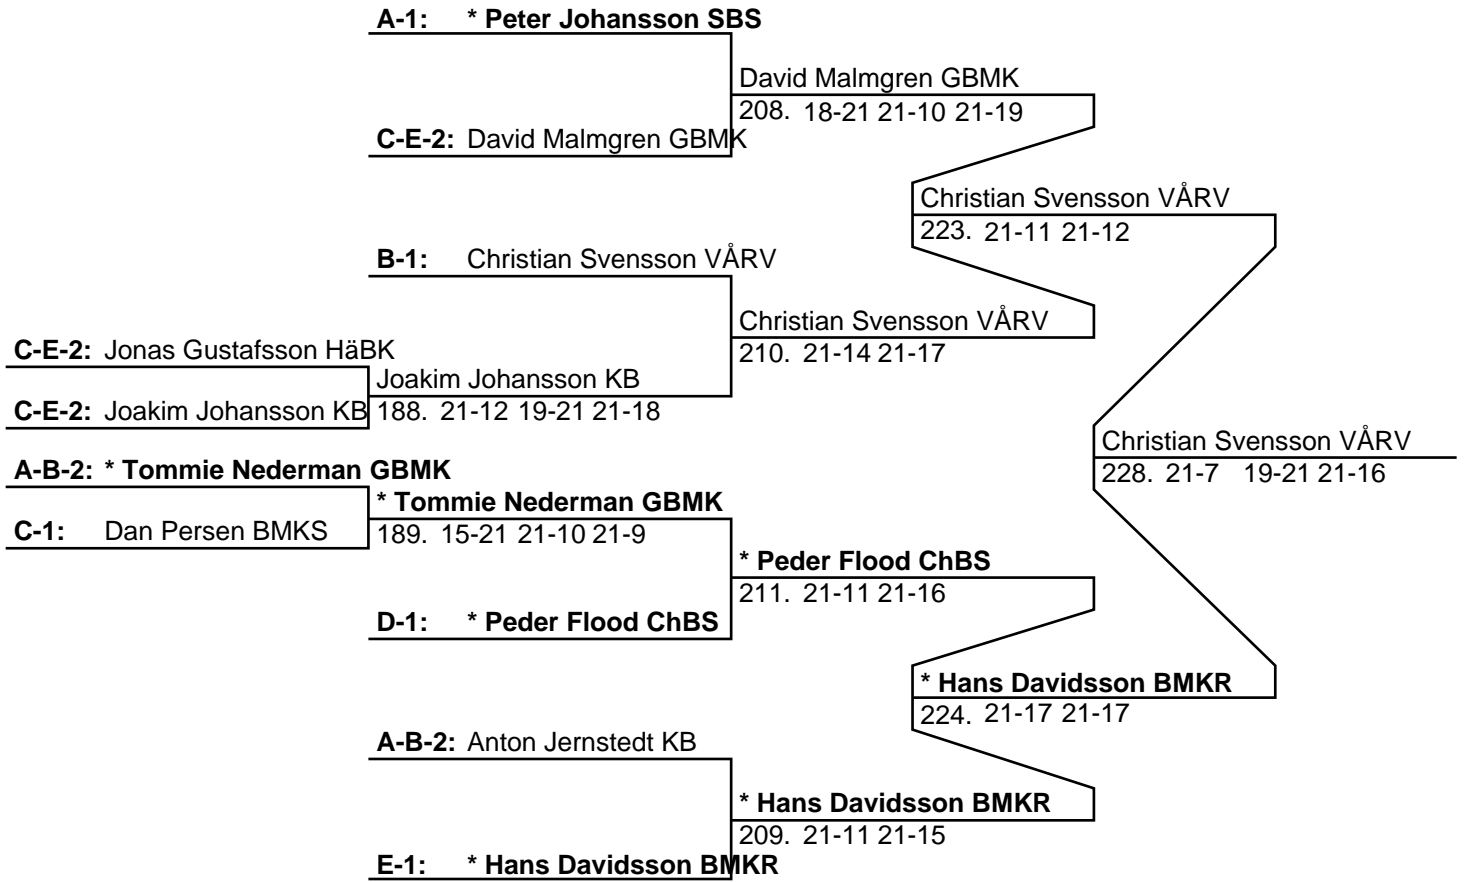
A-1: * Peter Johansson SBS

David Malmgren GBMK
208. 18-21 21-10 21-19

C-E-2: David Malmgren GBMK

Christian Svensson VÅRV
223. 21-11 21-12

B-1: Christian Svensson VÅRV

Christian Svensson VÅRV
210. 21-14 21-17

C-E-2: Jonas Gustafsson HäBK

Joakim Johansson KB
188. 21-12 19-21 21-18

C-E-2: Joakim Johansson KB

Christian Svensson VÅRV
228. 21-7 19-21 21-16

A-B-2: * Tommie Nederman GBMK

* Tommie Nederman GBMK
189. 15-21 21-10 21-9

C-1: Dan Persen BMKS

* Peder Flood ChBS
211. 21-11 21-16

D-1: * Peder Flood ChBS

* Hans Davidsson BMKR
224. 21-17 21-17

A-B-2: Anton Jernstedt KB

* Hans Davidsson BMKR
209. 21-11 21-15

E-1: * Hans Davidsson BMKR